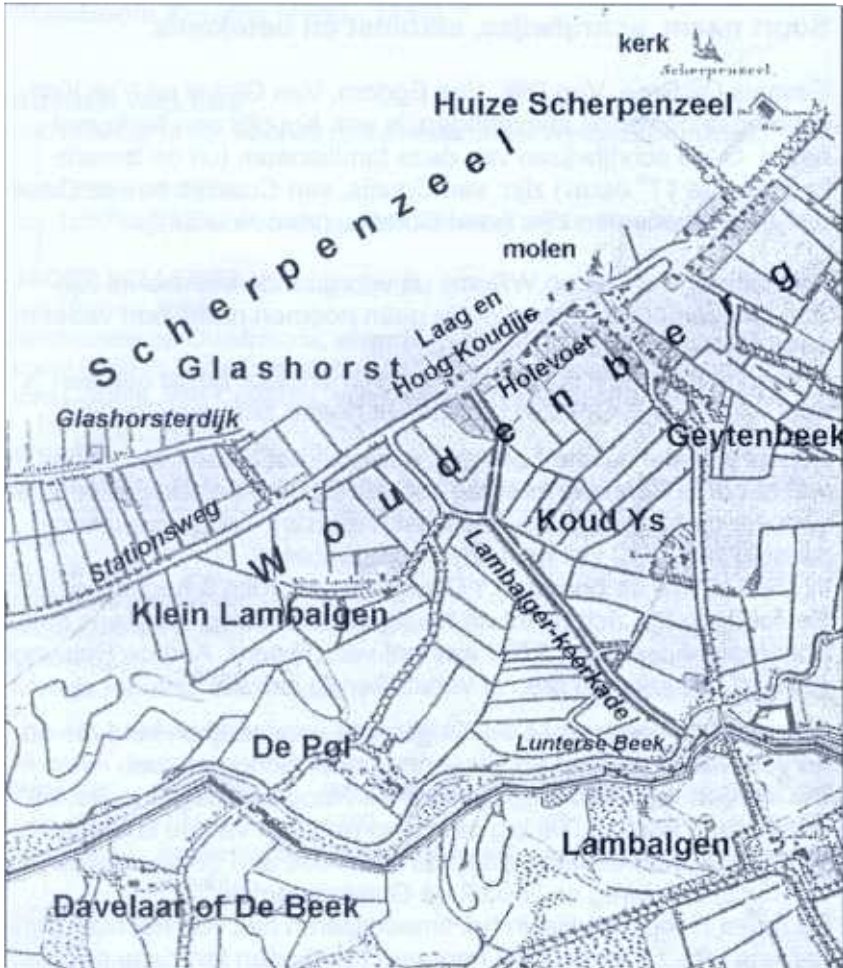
kerk
Scherpenzeel
Huize Scherpenzeel
molen
Scherpenzeel
Laag en Hoog Koudijs
Glashorst
Holevoet
Woudenberg
Glashorsterdijk
Geytenbeek
Stationsweg
Koud Ys
Lambalger-koerkade
Klein Lambalgen
De Pol
Lunterse Beek
Lambalgen
Davelaar of De Beek